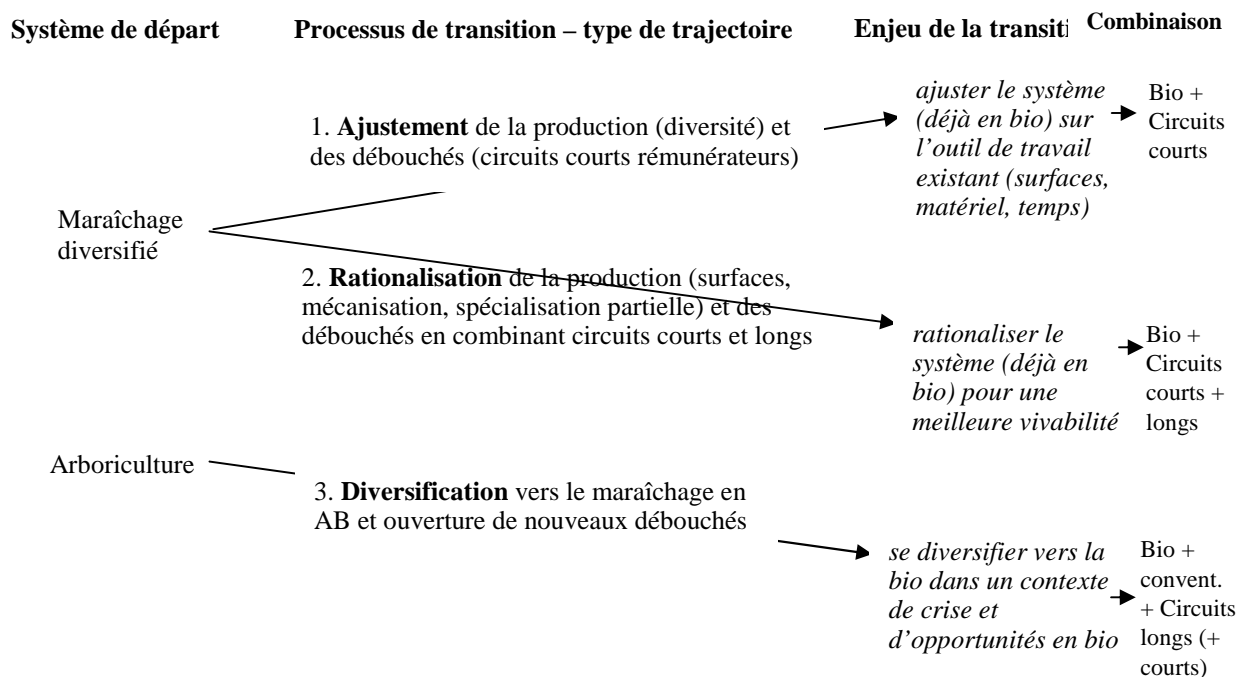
Système de départ

Processus de transition – type de trajectoire

Enjeu de la transiti

Combinaison

1. **Ajustement** de la production (diversité) et des débouchés (circuits courts rémunérateurs)

*ajuster le système (déjà en bio) sur l'outil de travail existant (surfaces, matériel, temps)*

Bio + Circuits courts

Maraîchage diversifié

2. **Rationalisation** de la production (surfaces, mécanisation, spécialisation partielle) et des débouchés en combinant circuits courts et longs

*rationaliser le système (déjà en bio) pour une meilleure vivabilité*

Bio + Circuits courts + longs

Arboriculture

3. **Diversification** vers le maraîchage en AB et ouverture de nouveaux débouchés

*se diversifier vers la bio dans un contexte de crise et d'opportunités en bio*

Bio + convent. + Circuits longs (+ courts)